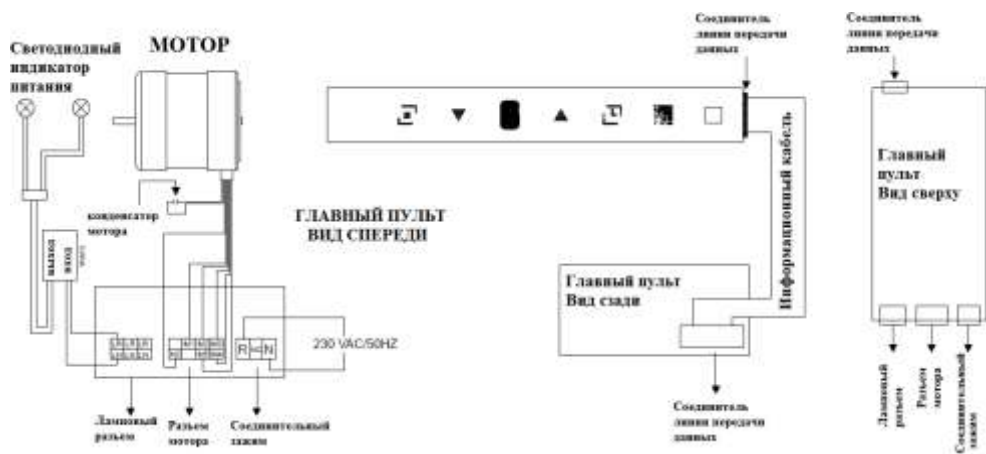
Светодиодный индикатор питания

МОТОР

конденсатор мотора

выход
вход

230 VAC/50HZ

R N

Ламповый разьем

Разьем мотора

Соединительный зажим

ГЛАВНЫЙ ПУЛЬТ ВИД СПЕРЕДИ

Соединитель линии передачи данных

Информационный кабель

Главный пульт Вид сзади

Соединитель линии передачи данных

Соединитель линии передачи данных

Главный пульт Вид сверху

Ламповый разьем

Разьем мотора

Соединительный зажим